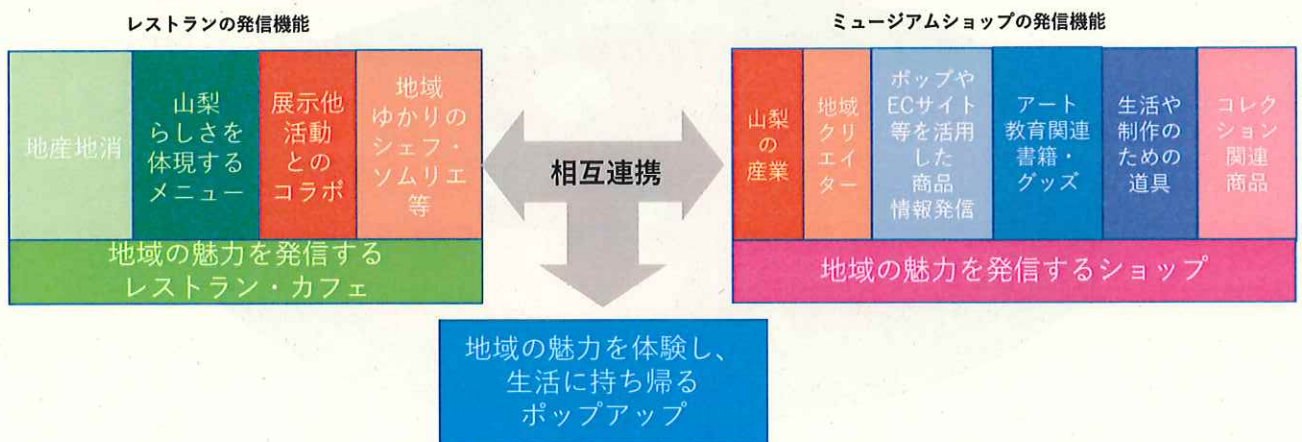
レストランの発信機能

地産地消

山梨らしさを体現するメニュー

展示他活動とのコラボ

地域ゆかりのシェフ・ソムリエ等

地域の魅力を発信するレストラン・カフェ

相互連携

ミュージアムショップの発信機能

山梨の産業

地域クリエイター

ポップやECサイト等を活用した商品情報発信

アート教育関連書籍・グッズ

生活や制作のための道具

コレクション関連商品

地域の魅力を発信するショップ

地域の魅力を体験し、生活に持ち帰るポップアップ